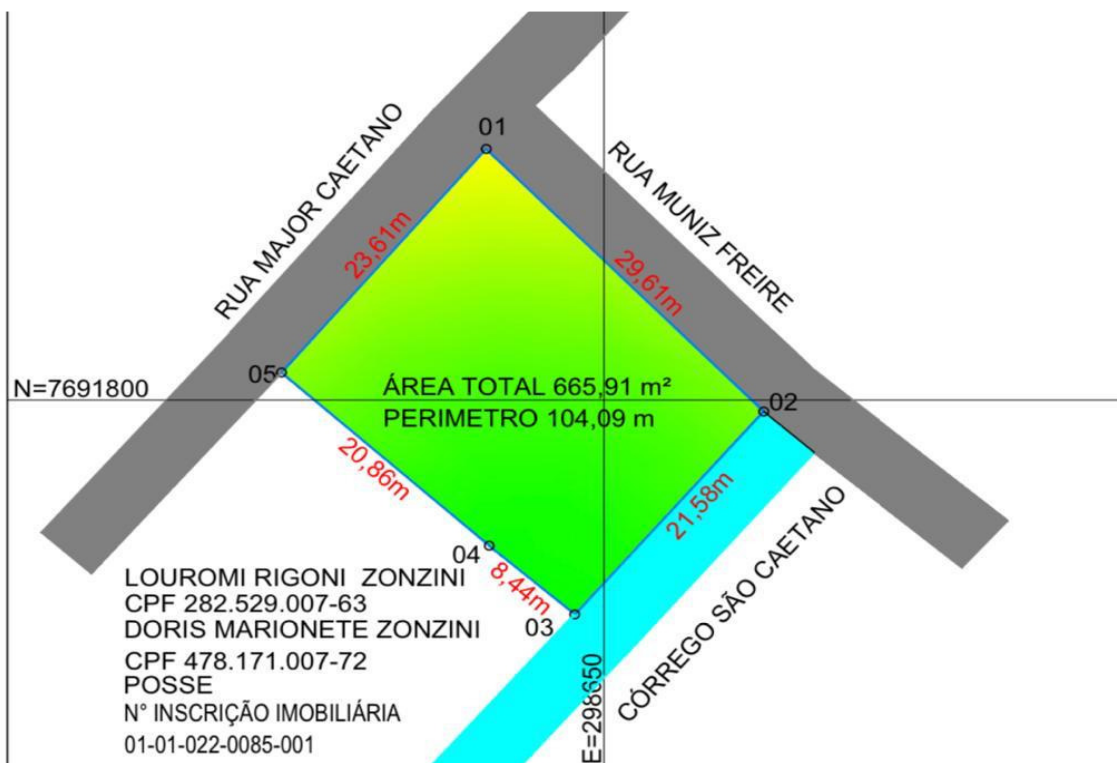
01

RUA MAJOR CAETANO

RUA MUNIZ FREIRE

23,61m

29,61m

05

N=7691800

ÁREA TOTAL 665,91 m²
PERIMETRO 104,09 m

02

20,86m

21,58m

04

8,44m

03

CÓRREGO SÃO CAETANO

E=298650

LOUROMI RIGONI ZONZINI
CPF 282.529.007-63
DORIS MARIONETE ZONZINI
CPF 478.171.007-72
POSSE
N° INSCRIÇÃO IMOBILIÁRIA
01-01-022-0085-001